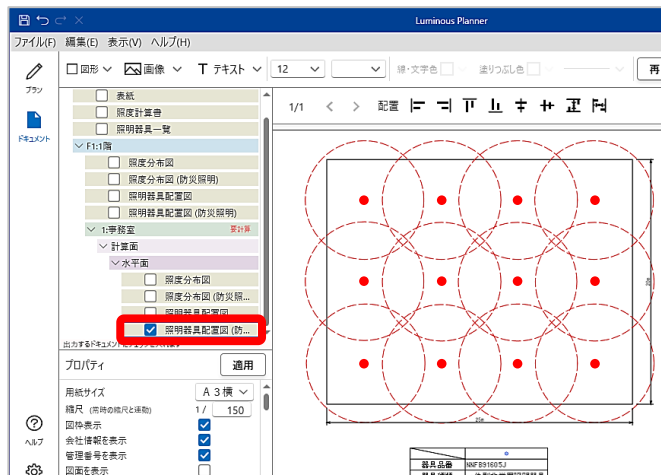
Luminous Planner

ファイル(F) 編集(E) 表示(V) ヘルプ(H)

図形 画像 テキスト 12 線・文字色 塗りつぶし色 再

プラン

ドキュメント

表紙
照度計算書
照明器具一覧
F1:1階
照度分布図
照度分布図 (防災照明)
照明器具配置図
照明器具配置図 (防災照明)
1:事務室 要計算
計算面
水平面
照度分布図
照度分布図 (防災照...
照明器具配置図
照明器具配置図 (防...
出力するドキュメント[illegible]

プロパティ 適用

用紙サイズ A３横
縮尺 (実時の縮尺と連動) 1 / 150
図枠表示
会社情報を表示
管理番号を表示
図面を表示

ヘルプ

1/1 配置

器具品番 NNFB91605J
器具名称 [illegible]